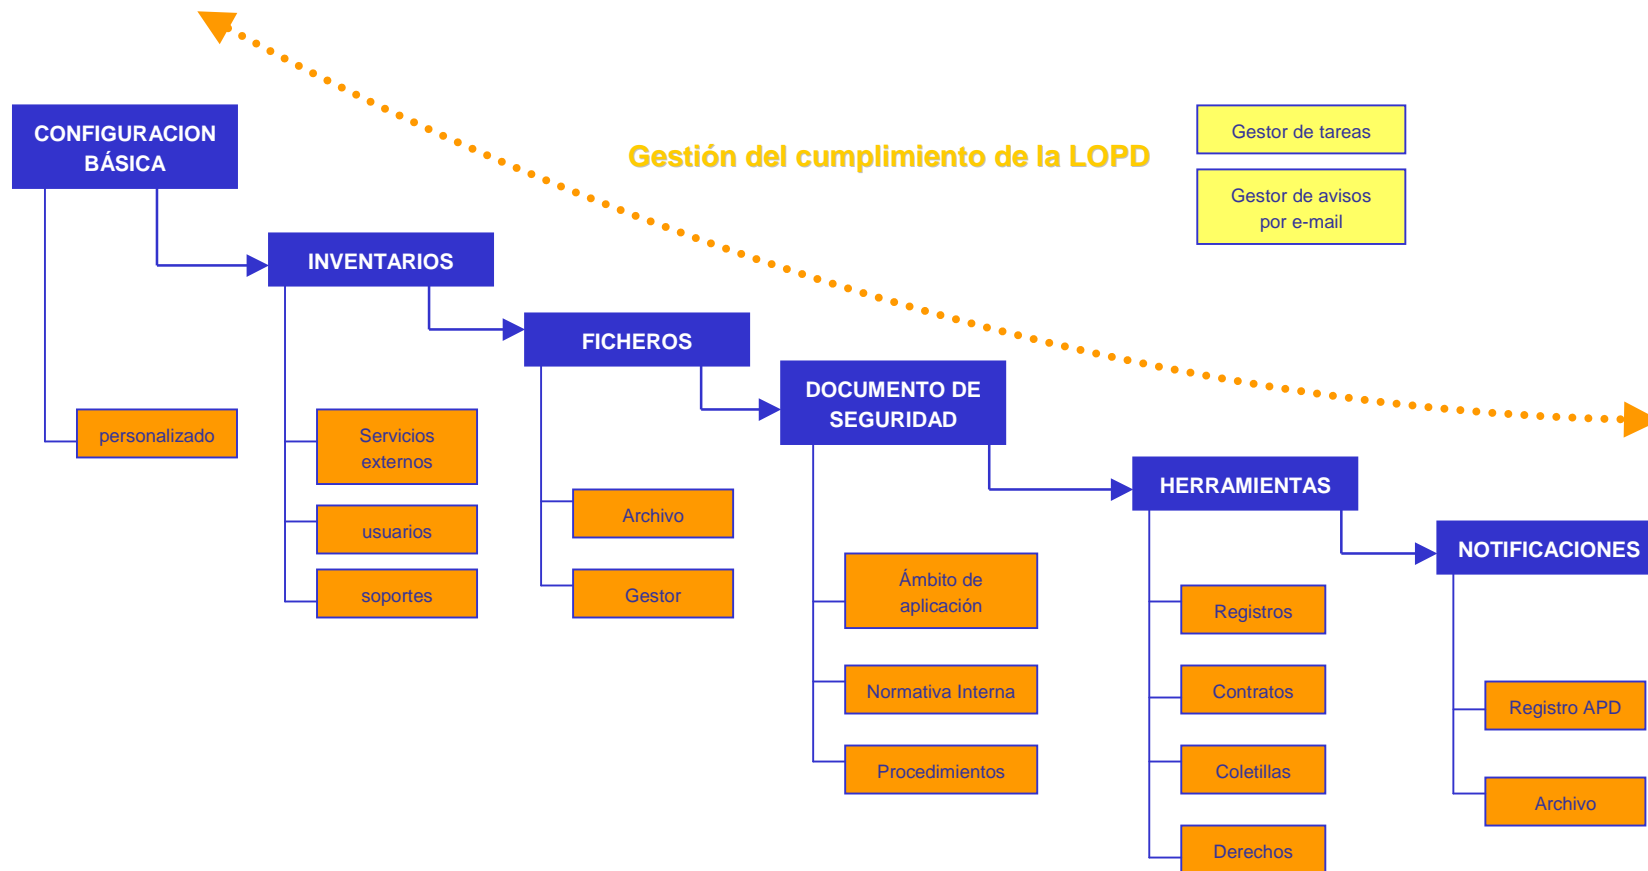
Gestión del cumplimiento de la LOPD

Gestor de tareas

Gestor de avisos por e-mail

CONFIGURACION BÁSICA

personalizado

INVENTARIOS

Servicios externos

usuarios

soportes

FICHEROS

Archivo

Gestor

DOCUMENTO DE SEGURIDAD

Ámbito de aplicación

Normativa Interna

Procedimientos

HERRAMIENTAS

Registros

Contratos

Coletillas

Derechos

NOTIFICACIONES

Registro APD

Archivo